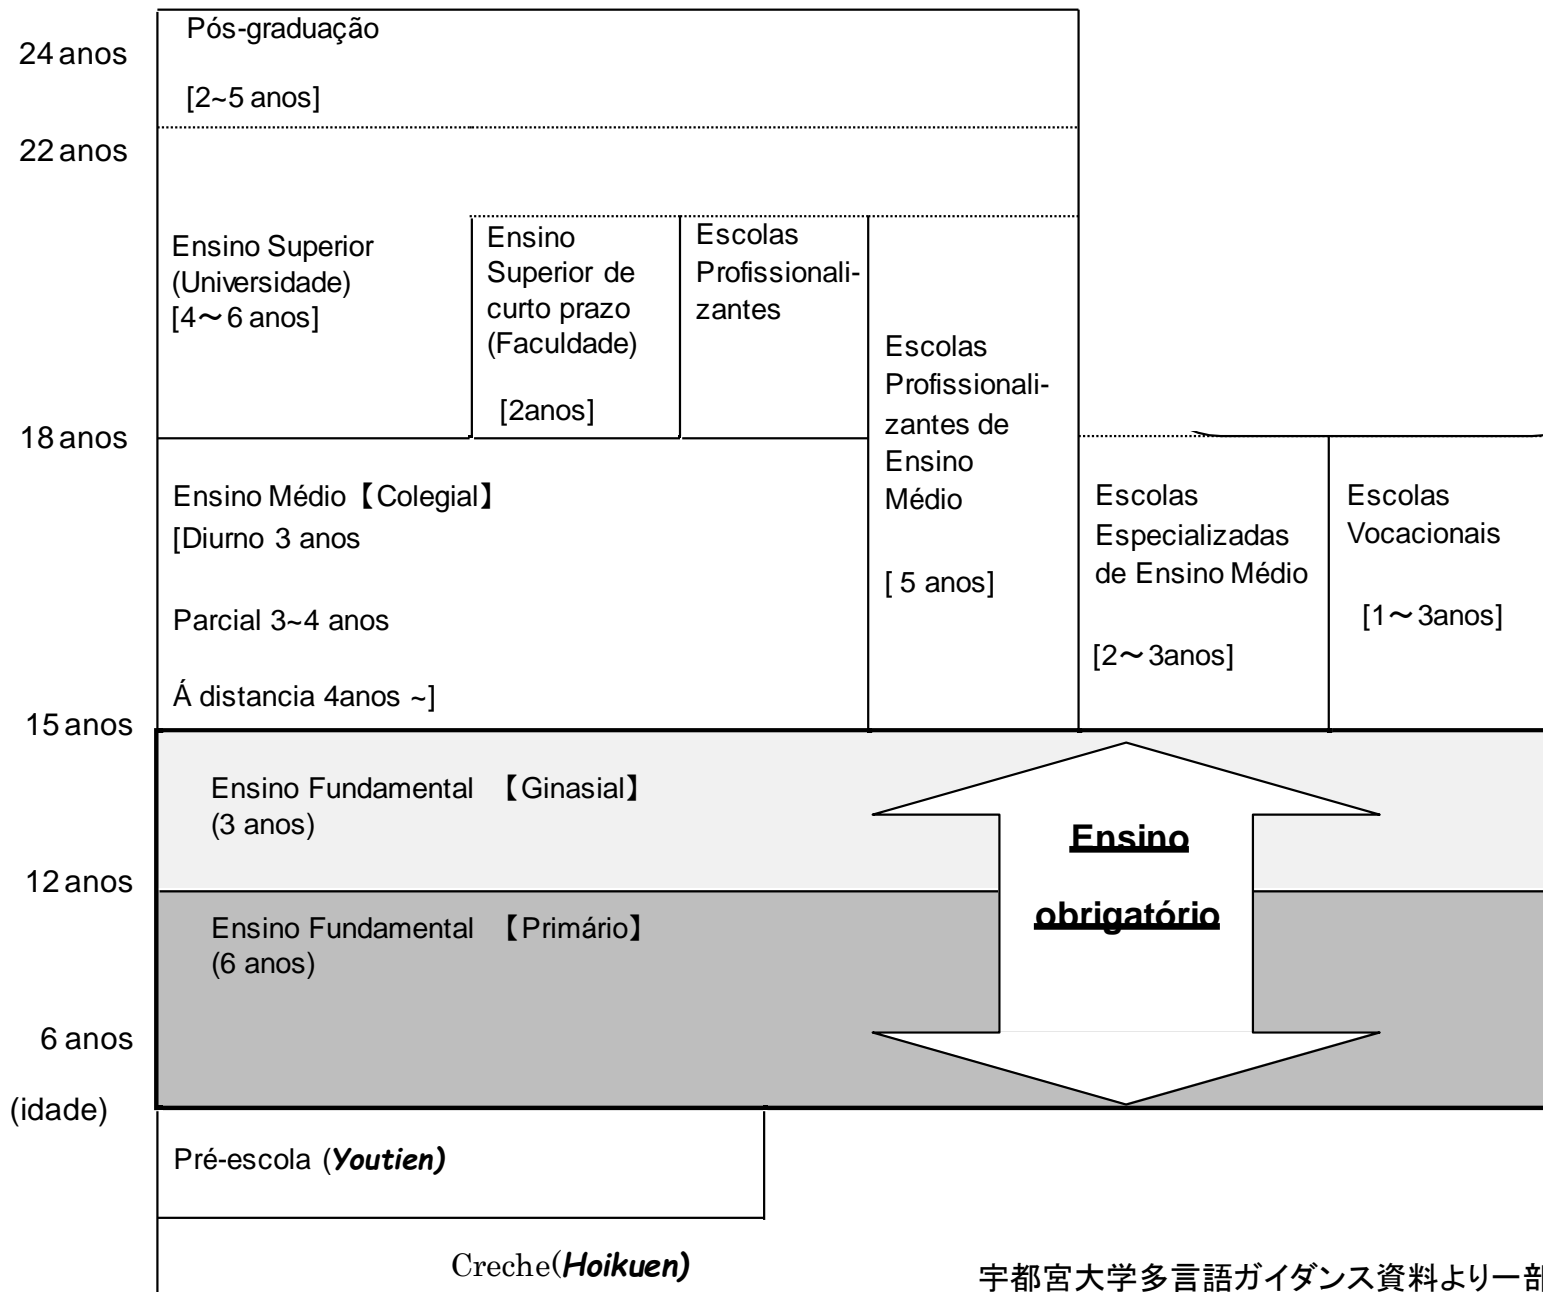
24 anos

Pós-graduação

[2~5 anos]

22 anos

Ensino Superior (Universidade) [4〜6 anos]

Ensino Superior de curto prazo (Faculdade)

[2anos]

Escolas Profissionalizantes

Escolas Profissionalizantes de Ensino Médio

[ 5 anos]

18 anos

Ensino Médio【Colegial】
[Diurno 3 anos

Parcial 3~4 anos

Á distancia 4anos ~]

Escolas Especializadas de Ensino Médio

[2〜3anos]

Escolas Vocacionais

[1〜3anos]

15 anos

Ensino Fundamental 【Ginasial】
(3 anos)

12 anos

Ensino Fundamental 【Primário】
(6 anos)

Ensino obrigatório

6 anos

(idade)

Pré-escola (*Youtien)*

Creche(*Hoikuen)*

宇都宮大学多言語ガイダンス資料より一部